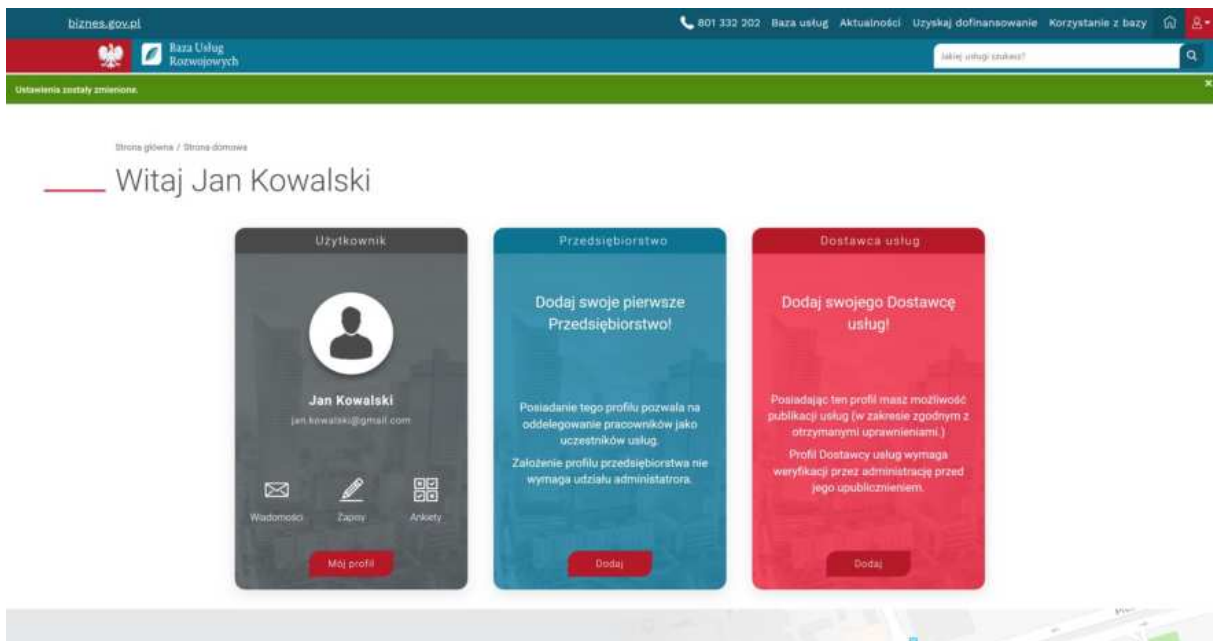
biznes.gov.pl

801 332 202 Baza usług Aktualności Uzyskaj dofinansowanie Korzystanie z bazy

Baza Usług Rozwojowych

Jakiej usługi szukasz?

Ustawienia zostały zmienione.

×

Strona główna / Strona domowa

Witaj Jan Kowalski

Użytkownik

Jan Kowalski

jan.kowalski@gmail.com

Wiadomości

Zapisy

Ankiety

Mój profil

Przedsiębiorstwo

Dodaj swoje pierwsze Przedsiębiorstwo!

Posiadanie tego profilu pozwala na oddelegowanie pracowników jako uczestników usług.

Założenie profilu przedsiębiorstwa nie wymaga udziału administratora.

Dodaj

Dostawca usług

Dodaj swojego Dostawcę usług!

Posiadając ten profil masz możliwość publikacji usług (w zakresie zgodnym z otrzymanymi uprawnieniami.)

Profil Dostawcy usług wymaga weryfikacji przez administrację przed jego upublicznieniem.

Dodaj